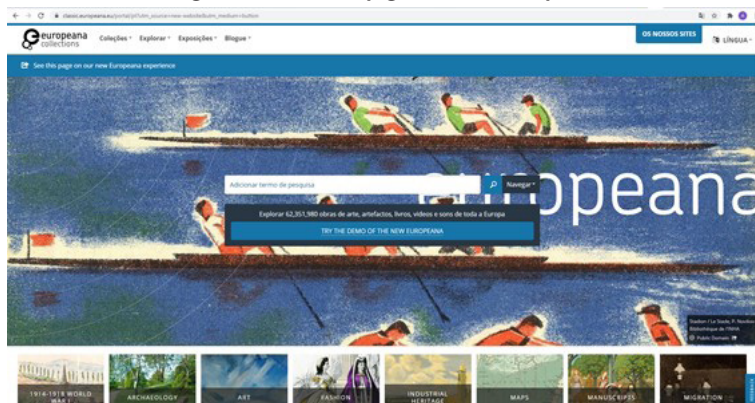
classic.europeana.eu/portal/pt?utm_source=new-website&utm_medium=button

europeana collections Coleções Explorar Exposições Blogue

OS NOSSOS SITES

LÍNGUA

See this page on our new Europeana experience

Adicionar termo de pesquisa

Navegar

europeana

Explorar 62,351,980 obras de arte, artefactos, livros, vídeos e sons de toda a Europa

TRY THE DEMO OF THE NEW EUROPEANA

Stadium / Le Stade, P. Nicolici
Bibliothèque de l'INHA
Public Domain

1914-1918 WORLD WAR I

ARCHAEOLOGY

ART

FASHION

INDUSTRIAL HERITAGE

MAPS

MANUSCRIPTS

MIGRATION